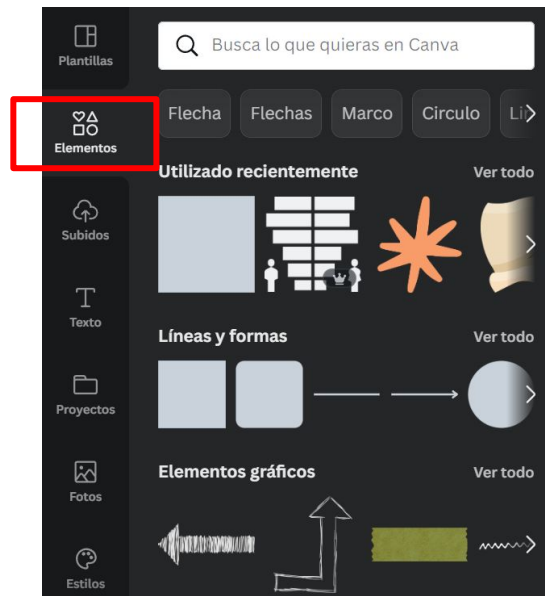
Plantillas

Elementos

Subidos

Texto

Proyectos

Fotos

Estilos

Busca lo que quieras en Canva

Flecha | Flechas | Marco | Circulo | Li

Utilizado recientemente
Ver todo

Líneas y formas
Ver todo

Elementos gráficos
Ver todo